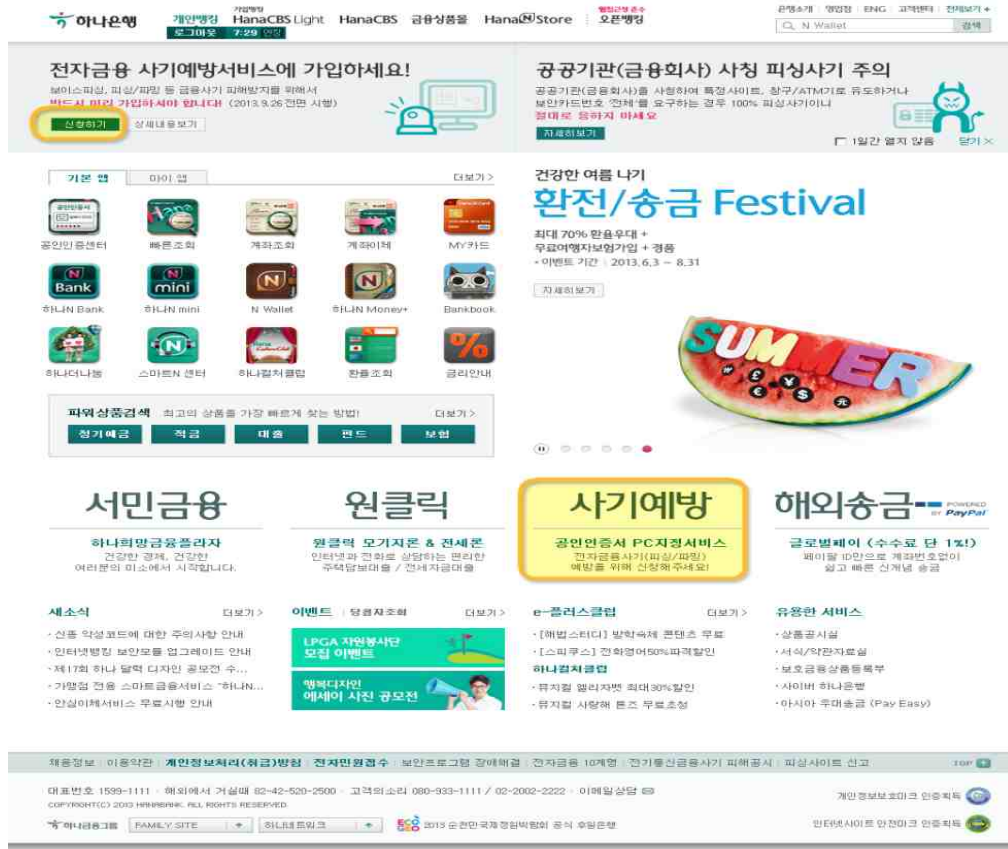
하나은행 개인뱅킹 로그아웃 7:29 연장 가볍게 HanaCBS Light HanaCBS 금융상품몰 HanaNStore 오픈뱅킹
은행소개 | 영업점 | ENG | 고객센터 | 전체보기 +
N Wallet 검색

전자금융 사기예방서비스에 가입하세요!
보이스피싱, 피싱/파밍 등 금융사기 피해방지를 위해서 반드시 미리 가입하셔야 합니다! (2013.9.26전면 시행)
신청하기 상세내용보기

공공기관(금융회사) 사칭 피싱사기 주의
공공기관(금융회사)를 사칭하여 특정사이트, 창구/ATM기로 유도하거나 보안카드번호 '전체'를 요구하는 경우 100% 피싱사기이니 절대로 응하지 마세요
자세히보기
1일간 열지 않음 닫기 X

기본 앱 마이 앱 더보기 >
공인인증센터 빠른조회 계좌조회 계좌이체 MY카드
하나N Bank 하나N mini N Wallet 하나N Money+ Bankbook
하나더나눔 스마트N 센터 하나컬처클럽 환율조회 금리안내

파워상품검색 최고의 상품을 가장 빠르게 찾는 방법! 더보기 >
정기예금 적금 대출 펀드 보험

건강한 여름 나기
환전/송금 Festival
최대 70% 환율우대 + 무료여행자보험가입 + 경품
• 이벤트 기간 : 2013.6.3 ~ 8.31
자세히보기
SUMMER

서민금융
하나희망금융플라자
건강한 경제, 건강한 여러분의 미소에서 시작합니다.

원클릭
원클릭 모기지론 & 전세론
인터넷과 전화로 상담하는 편리한 주택담보대출 / 전세자금대출

사기예방
공인인증서 PC지정서비스
전자금융사기(피싱/파밍) 예방을 위해 신청해 주세요!

해외송금 POWERED BY PayPal
글로벌페이 (수수료 단 1%!)
페이팔 ID만으로 계좌번호없이 쉽고 빠른 신개념 송금

새소식 더보기 >
· 신종 악성코드에 대한 주의사항 안내
· 인터넷뱅킹 보안모듈 업그레이드 안내
· 제17회 하나 달력 디자인 공모전 수...
· 가맹점 전용 스마트금융서비스 "하나N...
· 안심이체서비스 무료시행 안내

이벤트 | 당첨자조회 더보기 >
LPGA 자원봉사단 모집 이벤트
행복디자인 에세이 사진 공모전

e-플러스클럽 더보기 >
· [해법스터디] 방학숙제 콘텐츠 무료
· [스피쿠스] 전화영어50%파격할인
하나컬처클럽
· 뮤지컬 헬리자벳 최대30%할인
· 뮤지컬 사랑해 톤즈 무료초청

유용한 서비스
· 상품공시실
· 서식/약관자료실
· 보호금융상품등록부
· 사이버 하나은행
· 아시아 우대송금 (Pay Easy)

채용정보 | 이용약관 | 개인정보처리(취급)방침 | 전자민원접수 | 보안프로그램 장애해결 | 전자금융 10계명 | 전기통신금융사기 피해공시 | 피싱사이트 신고 TOP
대표번호 1599-1111 · 해외에서 거실때 82-42-520-2500 · 고객의소리 080-933-1111 / 02-2002-2222 · 이메일상담
COPYRIGHT(C) 2013 HANABANK. ALL RIGHTS RESERVED.
개인정보보호마크 인증획득
하나금융그룹 FAMILY SITE 하나네트워크 2013 순천만국제정원박람회 공식 후원은행
인터넷사이트 안전마크 인증획득